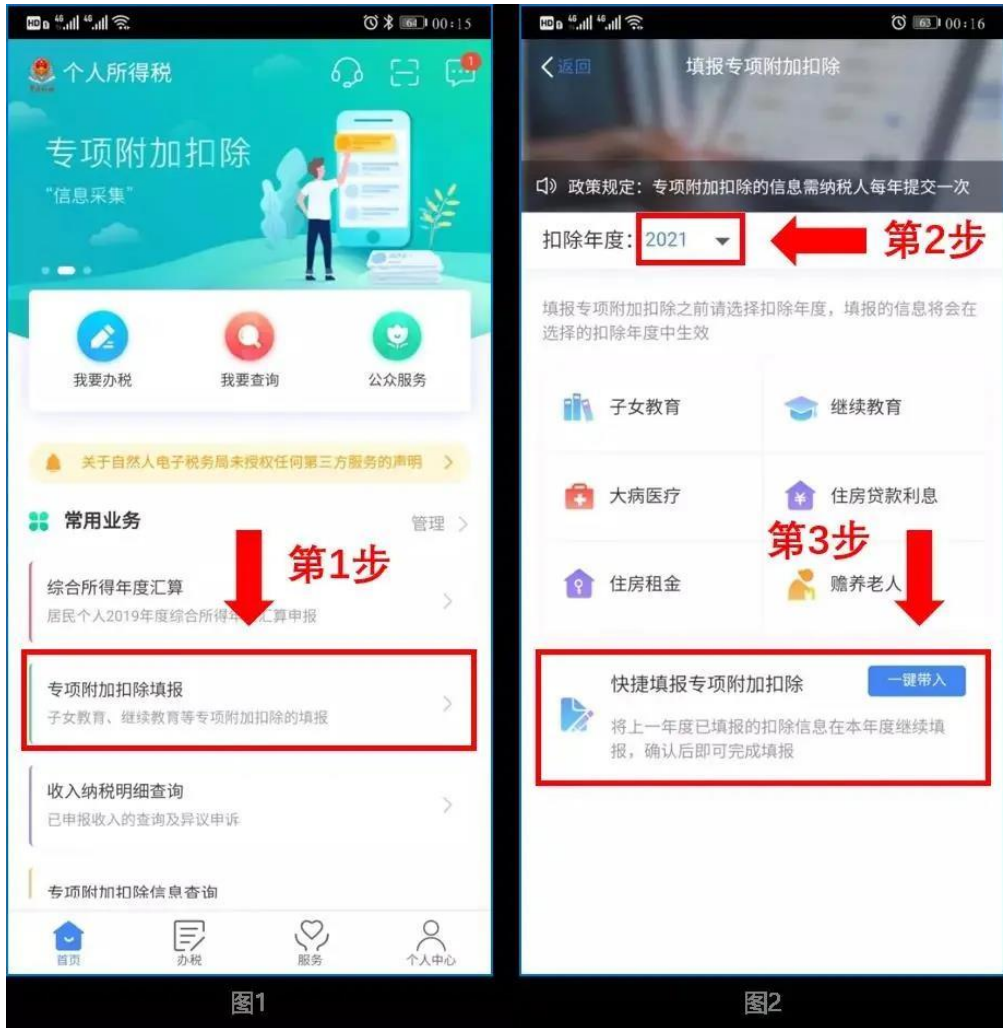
HD 4G 4G 00:15

个人所得税

1

专项附加扣除
"信息采集"

我要办税
我要查询
公众服务

关于自然人电子税务局未授权任何第三方服务的声明 >

常用业务
管理 >

第1步

综合所得年度汇算
居民个人2019年度综合所得年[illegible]汇算申报

专项附加扣除填报
子女教育、继续教育等专项附加扣除的填报

收入纳税明细查询
已申报收入的查询及异议申诉

专项附加扣除信息查询

首页
办税
服务
个人中心

图1

HD 4G 4G 00:16

< 返回
填报专项附加扣除

政策规定：专项附加扣除的信息需纳税人每年提交一次

扣除年度: 2021
第2步

填报专项附加扣除之前请选择扣除年度，填报的信息将会在选择的扣除年度中生效

子女教育
继续教育
大病医疗
住房贷款利息
住房租金
赡养老人

第3步

快捷填报专项附加扣除
一键带入
将上一年度已填报的扣除信息在本年度继续填报，确认后即可完成填报

图2